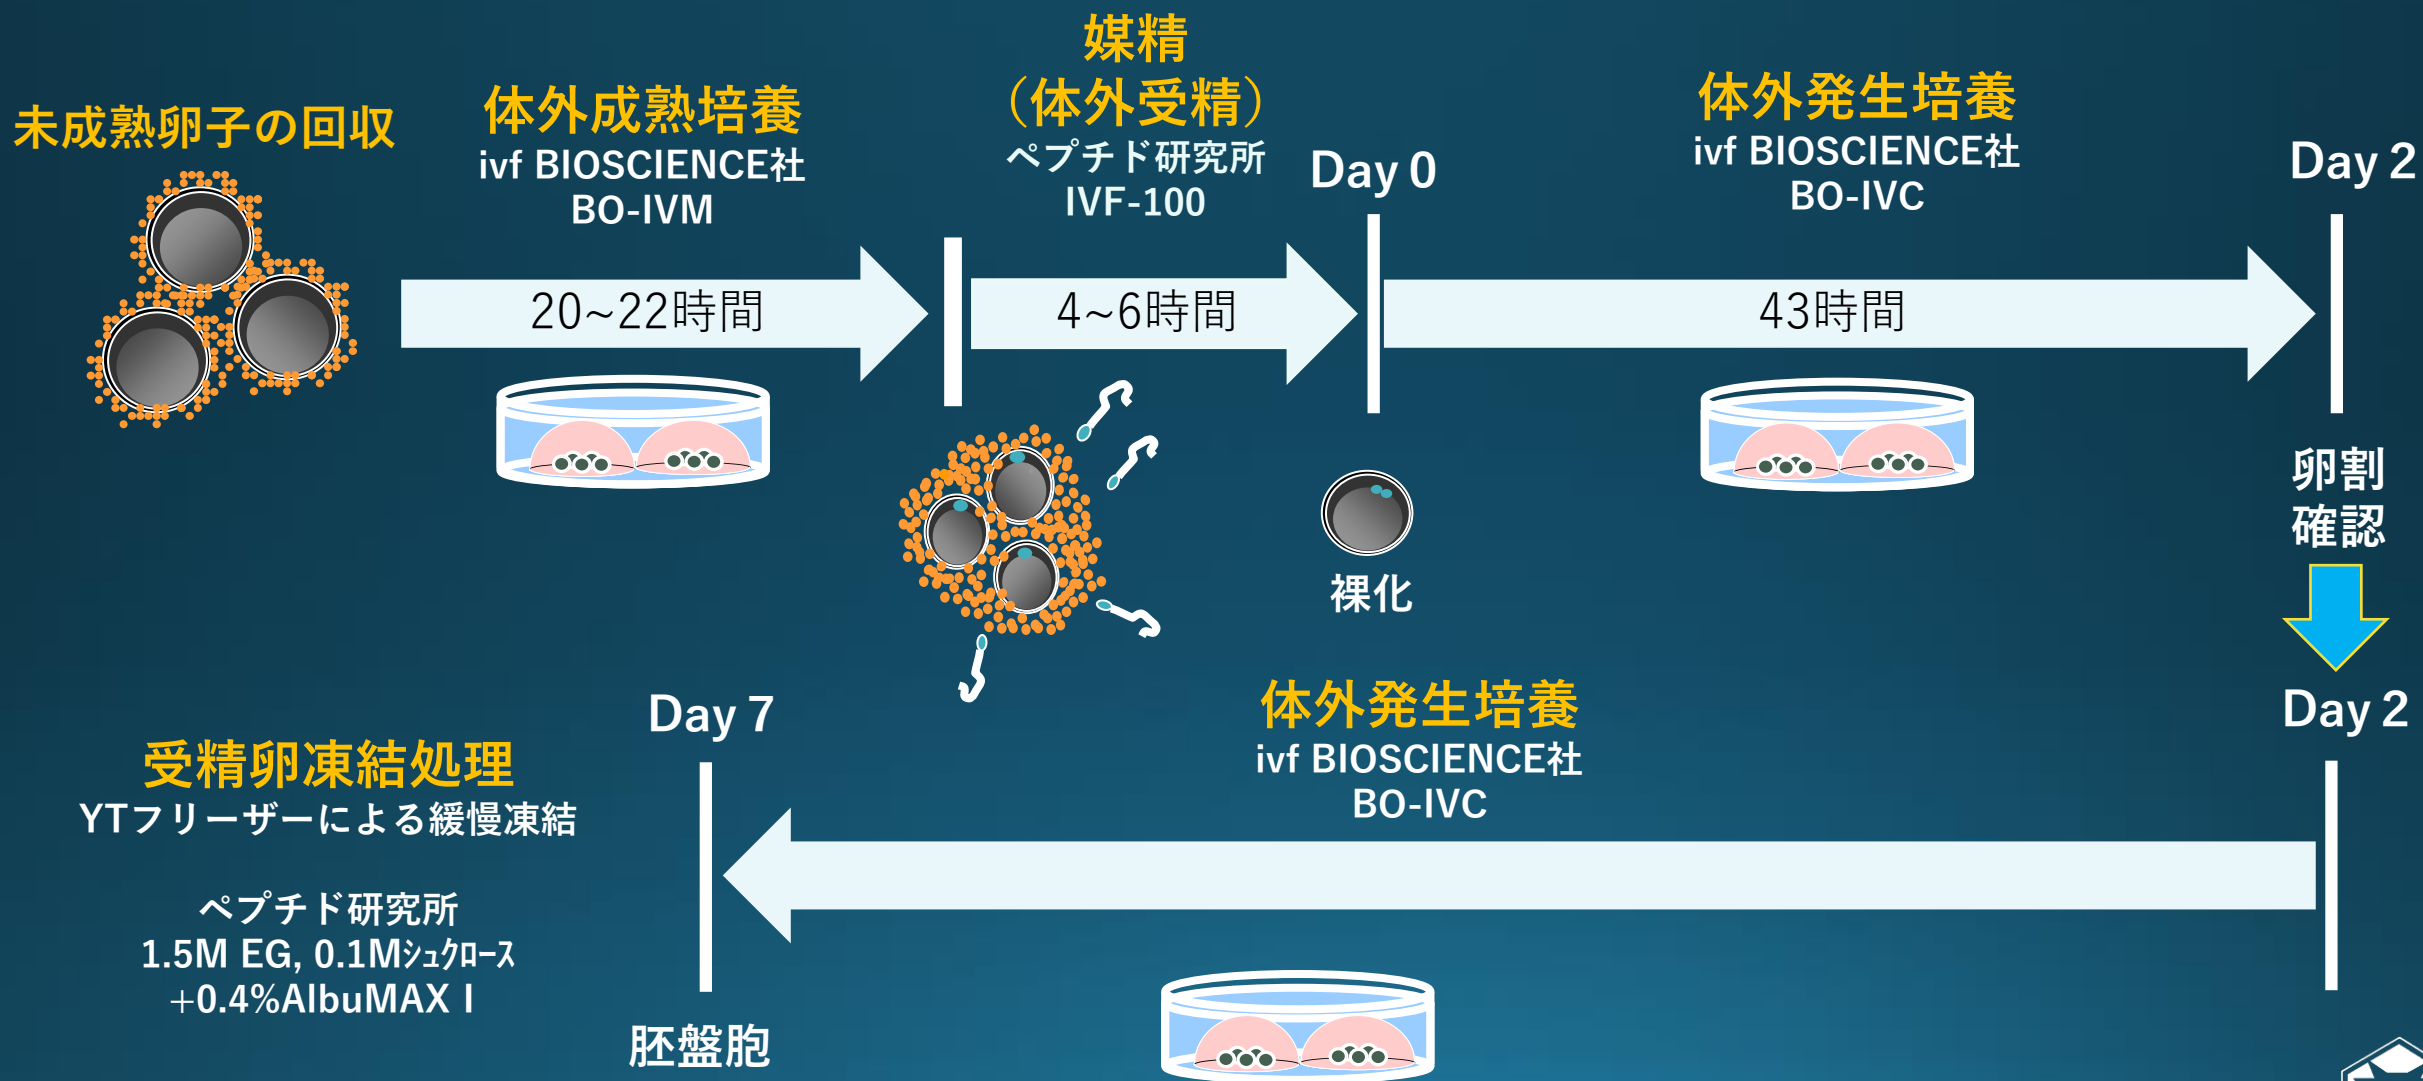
未成熟卵子の回収

体外成熟培養
ivf BIOSCIENCE社
BO-IVM

20~22時間

媒精
（体外受精）
ペプチド研究所
IVF-100

4~6時間

Day 0

裸化

体外発生培養
ivf BIOSCIENCE社
BO-IVC

43時間

Day 2

卵割
確認

Day 2

体外発生培養
ivf BIOSCIENCE社
BO-IVC

Day 7

胚盤胞

受精卵凍結処理
YTフリーザーによる緩慢凍結

ペプチド研究所
1.5M EG, 0.1Mｼｭｸﾛｰｽ
+0.4%AlbuMAX I